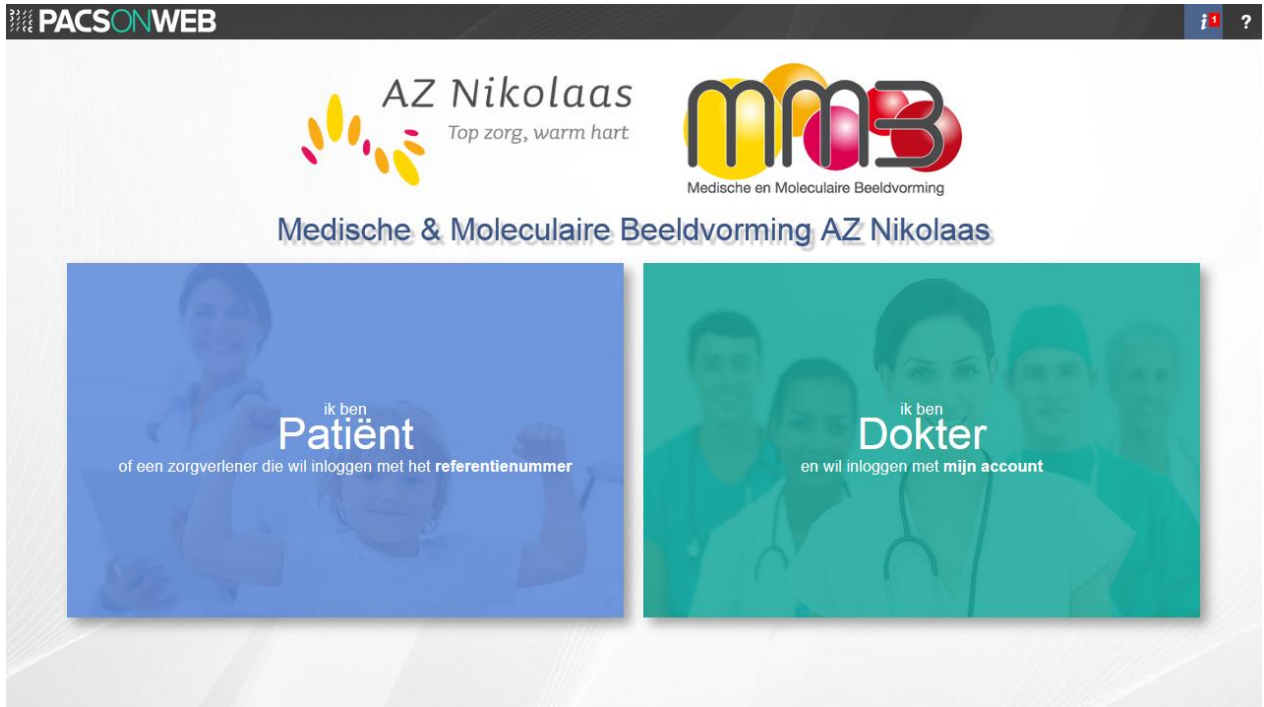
PACSONWEB

i 1 ?

AZ Nikolaas
Top zorg, warm hart

MMB
Medische en Moleculaire Beeldvorming

Medische & Moleculaire Beeldvorming AZ Nikolaas

ik ben
Patiënt
of een zorgverlener die wil inloggen met het **referentienummer**

ik ben
Dokter
en wil inloggen met **mijn account**